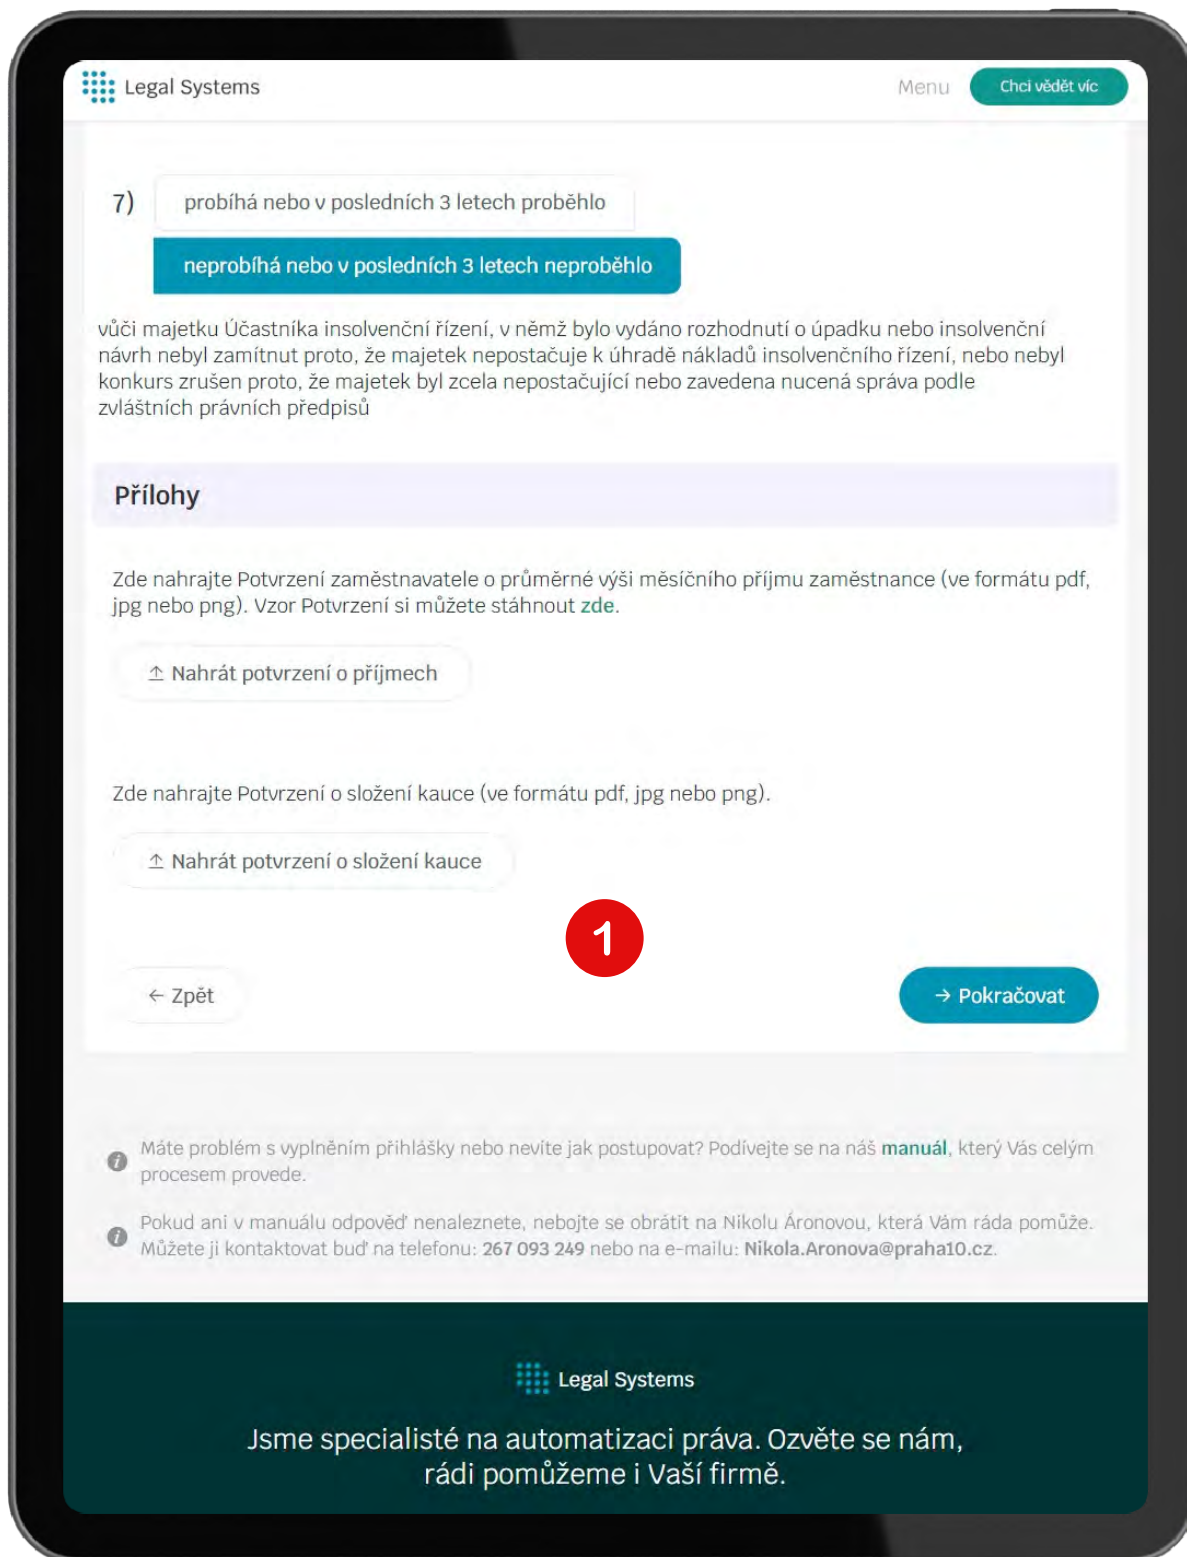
Legal Systems

Menu

Chci vědět víc

7) probíhá nebo v posledních 3 letech proběhlo

neprobíhá nebo v posledních 3 letech neproběhlo

vůči majetku Účastníka insolvenční řízení, v němž bylo vydáno rozhodnutí o úpadku nebo insolvenční návrh nebyl zamítnut proto, že majetek nepostačuje k úhradě nákladů insolvenčního řízení, nebo nebyl konkurs zrušen proto, že majetek byl zcela nepostačující nebo zavedena nucená správa podle zvláštních právních předpisů

Přílohy

Zde nahrajte Potvrzení zaměstnavatele o průměrné výši měsíčního příjmu zaměstnance (ve formátu pdf, jpg nebo png). Vzor Potvrzení si můžete stáhnout zde.

Nahrát potvrzení o příjmech

Zde nahrajte Potvrzení o složení kauce (ve formátu pdf, jpg nebo png).

Nahrát potvrzení o složení kauce

1

← Zpět

→ Pokračovat

Máte problém s vyplněním přihlášky nebo nevíte jak postupovat? Podívejte se na náš manuál, který Vás celým procesem provede.

Pokud ani v manuálu odpověď nenaleznete, nebojte se obrátit na Nikolu Áronovou, která Vám ráda pomůže. Můžete ji kontaktovat buď na telefonu: 267 093 249 nebo na e-mailu: Nikola.Aronova@praha10.cz.

Legal Systems

Jsme specialisté na automatizaci práva. Ozvěte se nám, rádi pomůžeme i Vaší firmě.